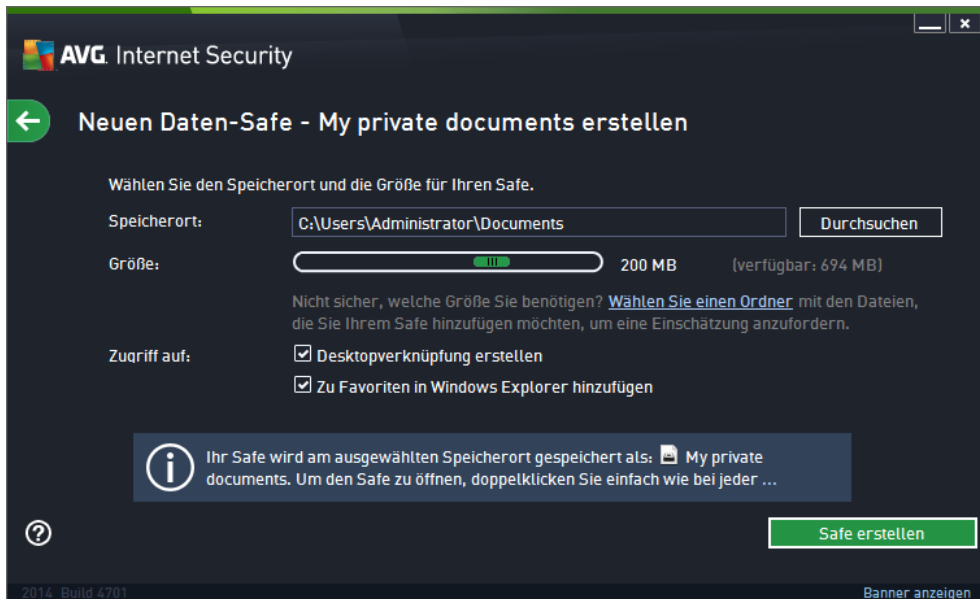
AVG. Internet Security

Neuen Daten-Safe - My private documents erstellen

Wählen Sie den Speicherort und die Größe für Ihren Safe.

Speicherort: C:\Users\Administrator\Documents Durchsuchen

Größe: 200 MB (verfügbar: 694 MB)

Nicht sicher, welche Größe Sie benötigen? Wählen Sie einen Ordner mit den Dateien, die Sie Ihrem Safe hinzufügen möchten, um eine Einschätzung anzufordern.

Zugriff auf: Desktopverknüpfung erstellen

Zu Favoriten in Windows Explorer hinzufügen

Ihr Safe wird am ausgewählten Speicherort gespeichert als: My private documents. Um den Safe zu öffnen, doppelklicken Sie einfach wie bei jeder ...

Safe erstellen

2014 Build 4701

Banner anzeigen